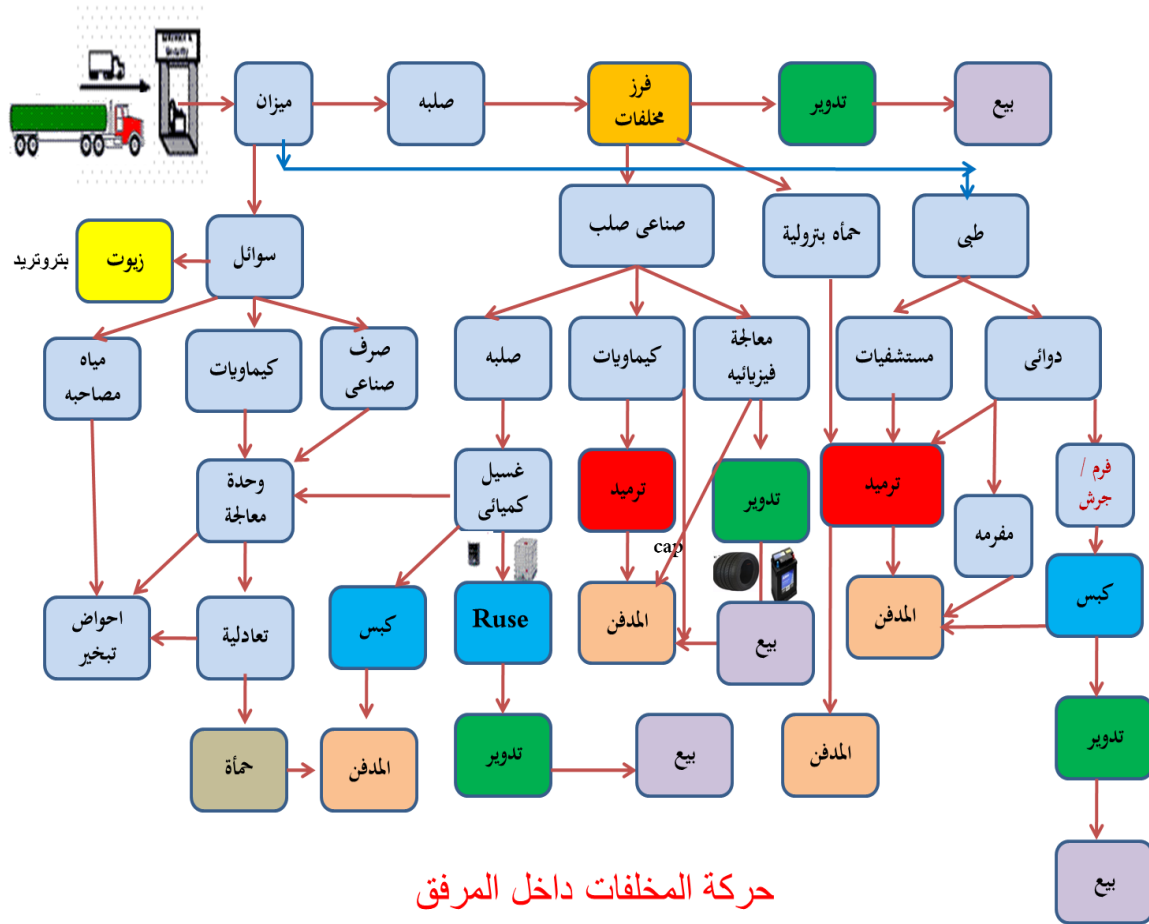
ميزان

صلبه

فرز مخلفات

تدوير

بيع

سوائل

زيوت

بتروتريد

صناعى صلب

حماه بترولية

طبى

مياه مصاحبه

كيماويات

صرف صناعى

صلبه

كيماويات

معالجة فيزيائيه

مستشفيات

دوائى

وحدة معالجة

غسيل كميائى

ترميد

تدوير

ترميد

فرم / جرش

مفرمه

cap

احواض تبخير

تعادلية

كبس

Ruse

المدفن

بيع

المدفن

كبس

حمأة

المدفن

تدوير

بيع

المدفن

تدوير

بيع

حركة المخلفات داخل المرفق